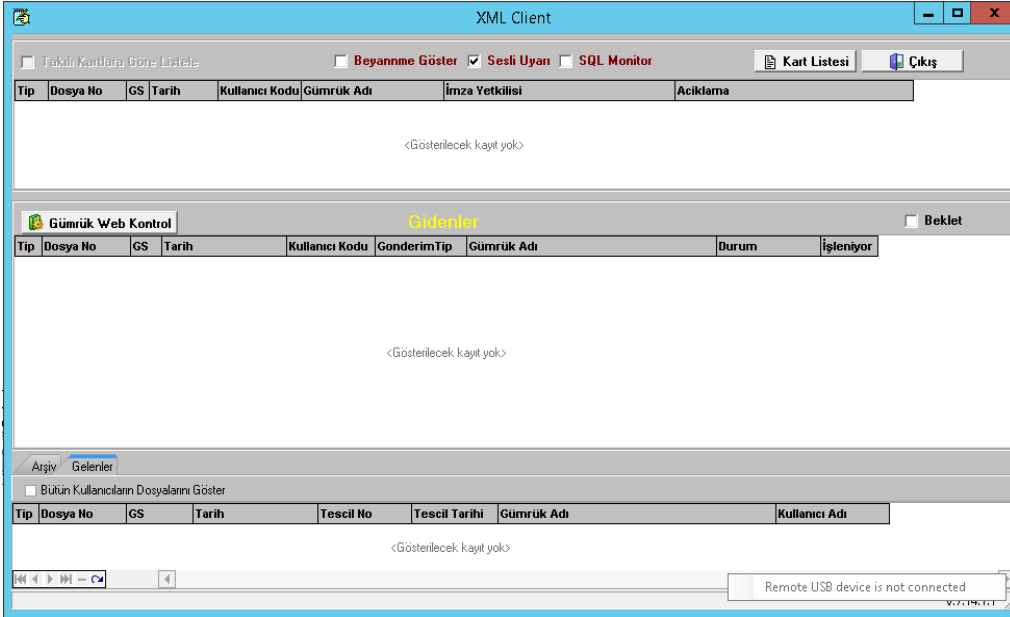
XML Client

Takılı Kartlara Göre Listele

Beyanname Göster

Sesli Uyarı

SQL Monitor

Kart Listesi

Çıkış

| Tip | Dosya No | GS | Tarih | Kullanıcı Kodu | Gümrük Adı | İmza Yetkilisi | Aciklama |
|---|---|---|---|---|---|---|---|

<Gösterilecek kayıt yok>

Gümrük Web Kontrol

Gidenler

Beklet

| Tip | Dosya No | GS | Tarih | Kullanıcı Kodu | GonderimTip | Gümrük Adı | Durum | İşleniyor |
|---|---|---|---|---|---|---|---|---|

<Gösterilecek kayıt yok>

Arşiv

Gelenler

Bütün Kullanıcıların Dosyalarını Göster

| Tip | Dosya No | GS | Tarih | Tescil No | Tescil Tarihi | Gümrük Adı | Kullanıcı Adı |
|---|---|---|---|---|---|---|---|

<Gösterilecek kayıt yok>

Remote USB device is not connected

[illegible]